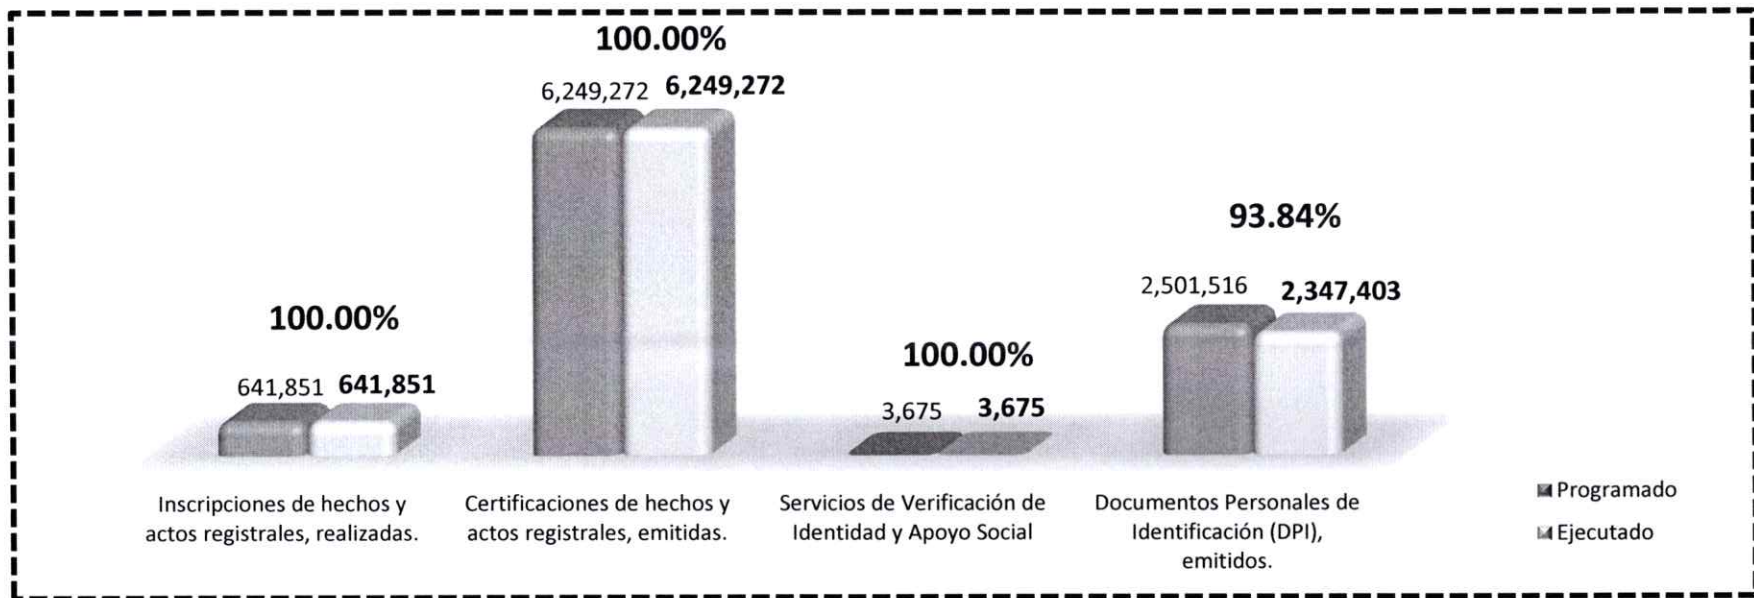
100.00%

6,249,272 6,249,272

93.84%

100.00%

2,501,516 2,347,403

100.00%

641,851 641,851

3,675 3,675

Inscripciones de hechos y actos registrales, realizadas.

Certificaciones de hechos y actos registrales, emitidas.

Servicios de Verificación de Identidad y Apoyo Social

Documentos Personales de Identificación (DPI), emitidos.

Programado

Ejecutado